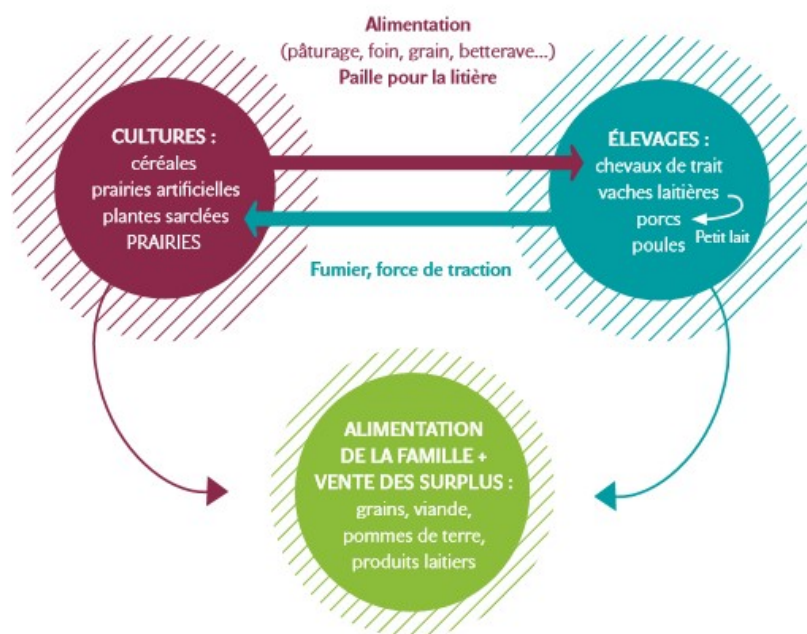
Alimentation
(pâturage, foin, grain, betterave...)
Paille pour la litière

CULTURES :
céréales
prairies artificielles
plantes sarclées
PRAIRIES

ÉLEVAGES :
chevaux de trait
vaches laitières
porcs
poules

Petit lait

Fumier, force de traction

ALIMENTATION
DE LA FAMILLE +
VENTE DES SURPLUS :
grains, viande,
pommes de terre,
produits laitiers